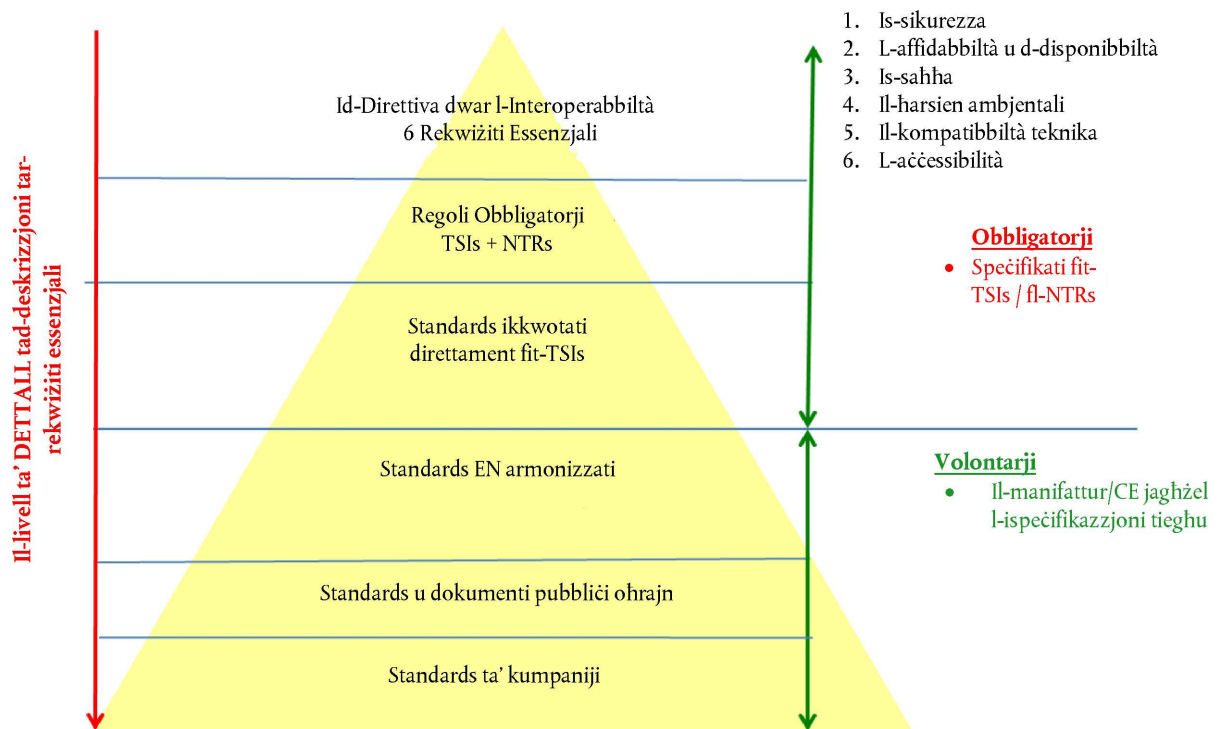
Il-livell ta' DETTALL tad-deskrizzjoni tar-rekwiżiti essenzjali

Id-Direttiva dwar l-Interoperabbiltà
6 Rekwiżiti Essenzjali

1. Is-sikurezza
2. L-affidabbiltà u d-disponibbiltà
3. Is-saħħa
4. Il-ħarsien ambjentali
5. Il-kompatibbiltà teknika
6. L-aċċessibilità

Regoli Obbligatorji
TSIs + NTRs

Obbligatorji
• Speċifikati fit-TSIs / fl-NTRs

Standards ikkwotati direttament fit-TSIs

Standards EN armonizzati

Volontarji
• Il-manifattur/CE jagħżel l-ispeċifikazzjoni tiegħu

Standards u dokumenti pubbliċi oħrajn

Standards ta' kumpaniji